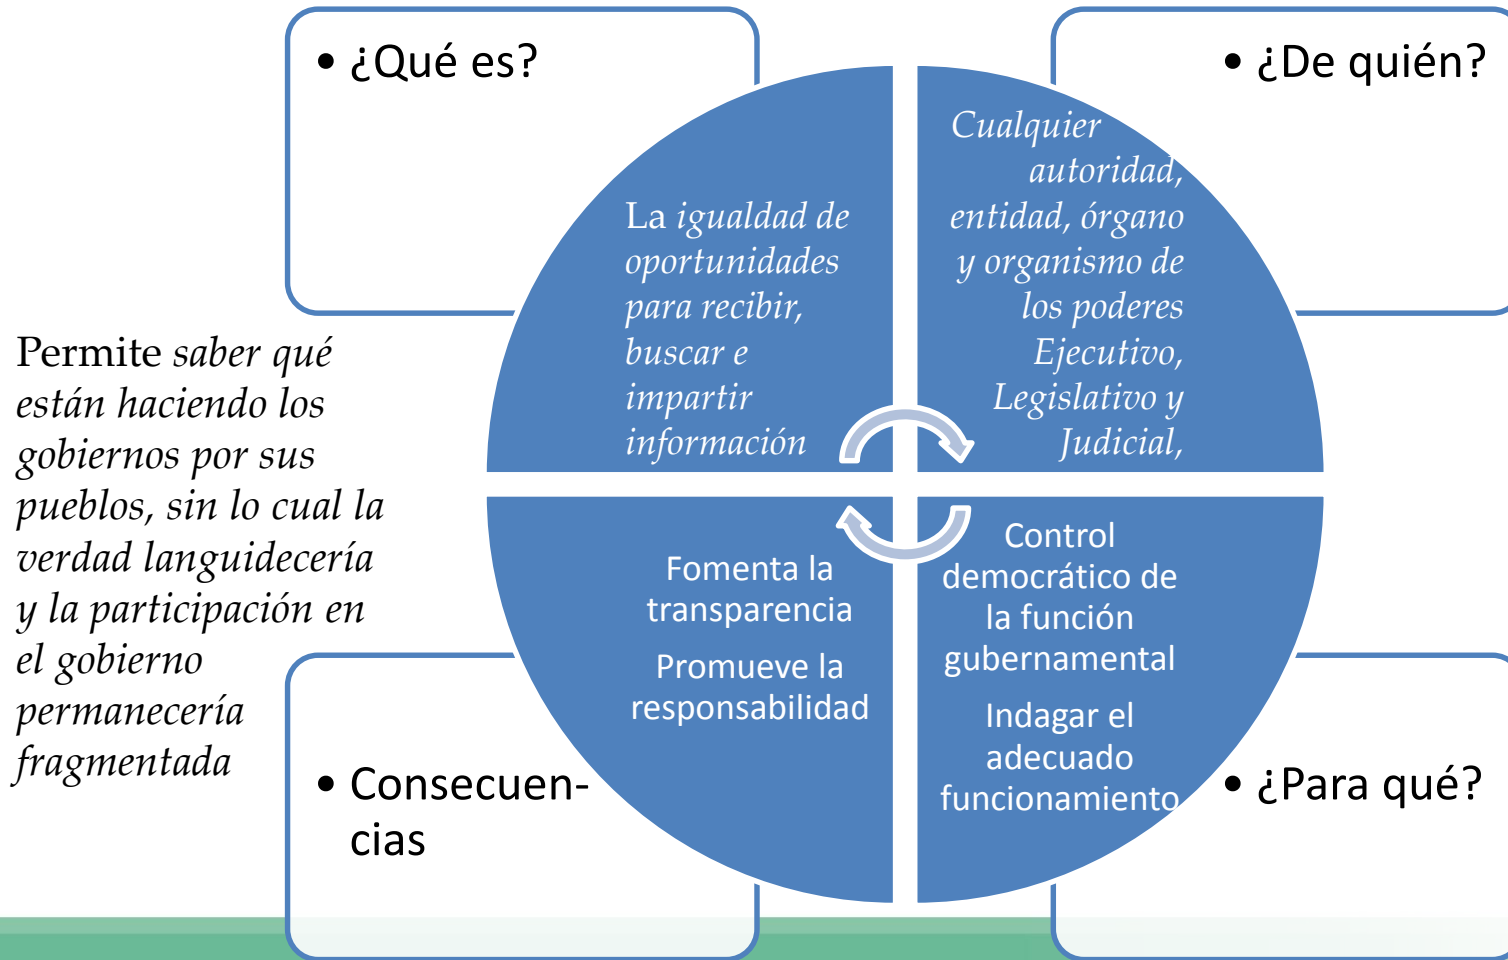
• ¿Qué es?

• ¿De quién?

La igualdad de oportunidades para recibir, buscar e impartir información

Cualquier autoridad, entidad, órgano y organismo de los poderes Ejecutivo, Legislativo y Judicial,

Permite saber qué están haciendo los gobiernos por sus pueblos, sin lo cual la verdad languidecería y la participación en el gobierno permanecería fragmentada

Fomenta la transparencia

Promueve la responsabilidad

Control democrático de la función gubernamental

Indagar el adecuado funcionamiento

• Consecuencias

• ¿Para qué?